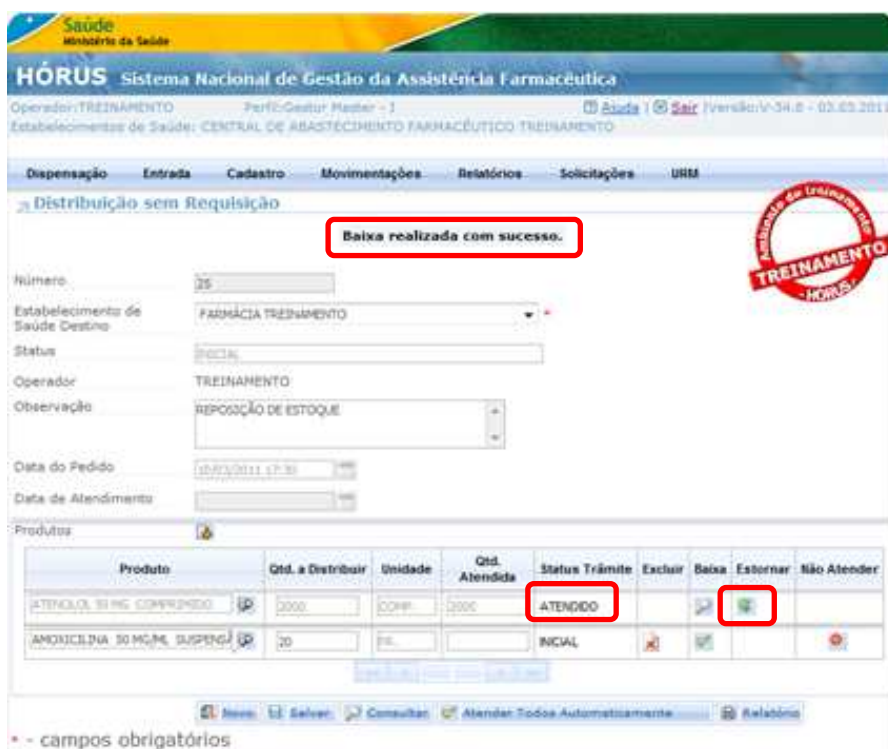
Saúde
Ministério da Saúde

HÓRUS Sistema Nacional de Gestão da Assistência Farmacêutica

Operador:TREINAMENTO Perfil:Gestor Master - 1 Ajuda | Sair Versão:V-34.0 - 03.03.2011
Estabelecimento de Saúde: CENTRAL DE ABASTECIMENTO FARMACÊUTICO TREINAMENTO

Dispensação Entrada Cadastro Movimentações Relatórios Solicitações URM

Distribuição sem Requisição

Baixa realizada com sucesso.

Ambiente de treinamento TREINAMENTO HÓRUS

Número 25

Estabelecimento de Saúde Destino FARMÁCIA TREINAMENTO *

Status INICIAL

Operador TREINAMENTO

Observação REPOSIÇÃO DE ESTOQUE

Data do Pedido 10/03/2011 17:30

Data de Atendimento

Produtos

| Produto | Qtd. a Distribuir | Unidade | Qtd. Atendida | Status Trâmite | Excluir | Baixa | Estornar | Não Atender |
|---|---|---|---|---|---|---|---|---|
| ATENOLOL 50 MG COMPRIMIDO | 2000 | COMP. | 2000 | ATENDIDO | | | | |
| AMOXICILINA 50 MG/ML SUSPENS | 20 | FR. | | INICIAL | | | | |

Novo Salvar Consultar Atender Todos Automaticamente Relatório

* - campos obrigatórios